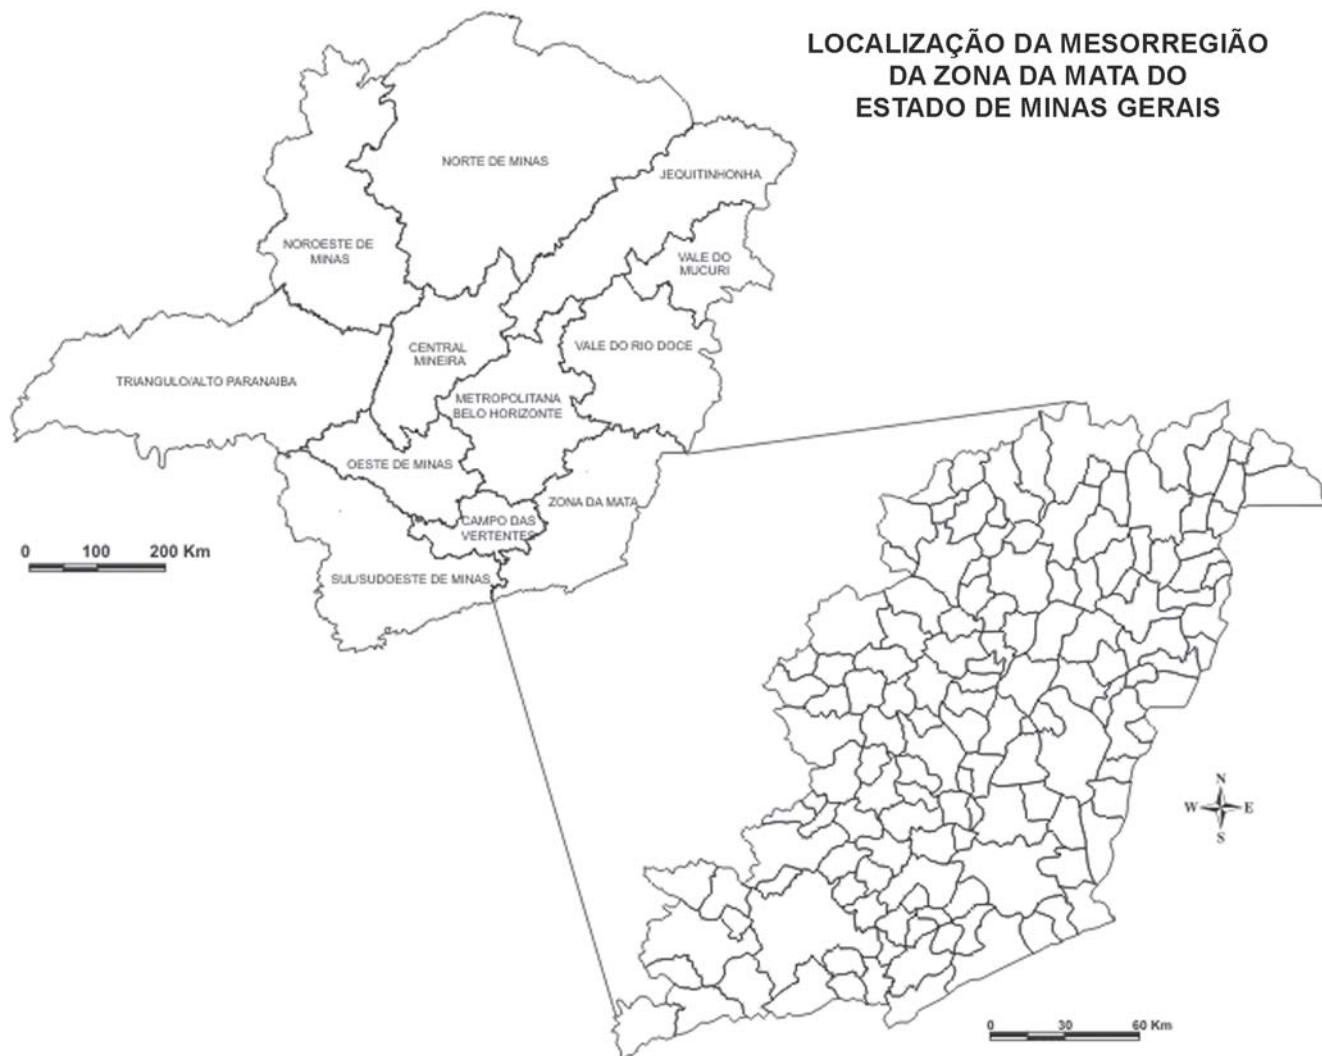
LOCALIZAÇÃO DA MESORREGIÃO DA ZONA DA MATA DO ESTADO DE MINAS GERAIS

NORTE DE MINAS

JEQUITINHONHA

NOROESTE DE MINAS

VALE DO MUCURI

CENTRAL MINEIRA

VALE DO RIO DOCE

TRIANGULO/ALTO PARANAIBA

METROPOLITANA BELO HORIZONTE

OESTE DE MINAS

ZONA DA MATA

CAMPO DAS VERTENTES

SUL/SUDOESTE DE MINAS

0 100 200 Km

N
W E
S

0 30 60 Km